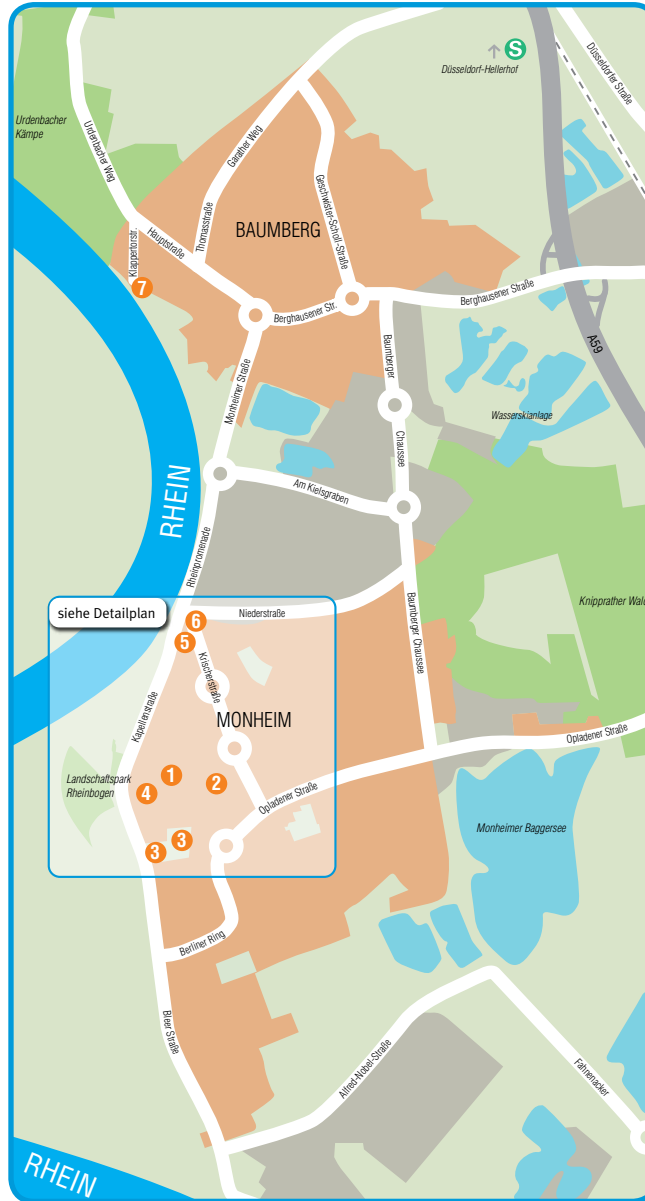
S
Düsseldorf-Hellerhof
Düsseldorfer Straße
Urdenbacher Kämpe
Urdenbacher Weg
Garather Weg
Thomasstraße
Geschwister-Scholl-Straße
BAUMBERG
Hauptstraße
Klappertorstr.
7
Berghausener Str.
Berghausener Straße
A59
Monheimer Straße
Baumberger
Chaussee
Wasserskianlage
RHEIN
Am Kielsgraben
Rheinpromenade
Baumberger Chaussee
Knipprather Wald
siehe Detailplan
6
Niederstraße
5
Krischerstraße
MONHEIM
Kapellenstraße
Opladener Straße
Landschaftspark Rheinbogen
1
2
4
Opladener Straße
Monheimer Baggersee
3
3
Berliner Ring
Bleer Straße
Alfred-Nobel-Straße
Fahrenacker
RHEIN